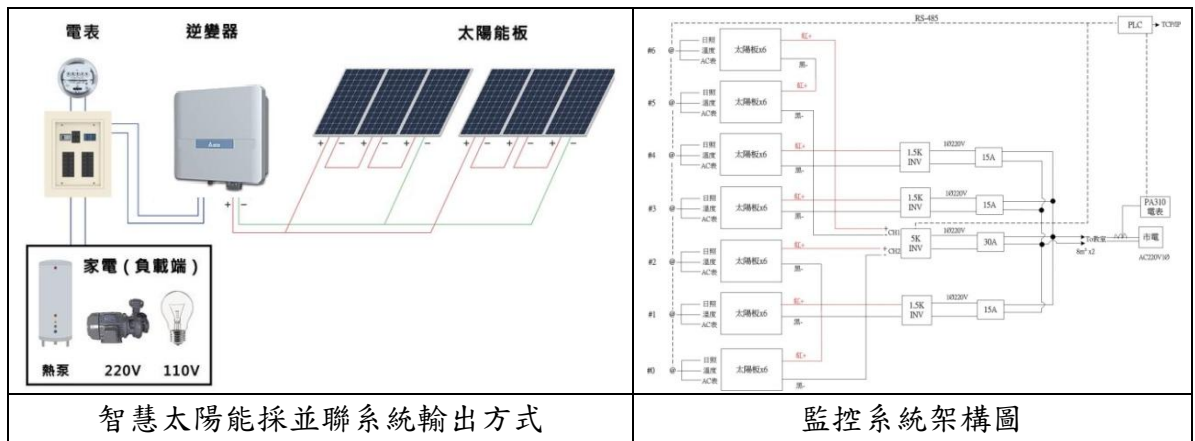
| 電表 逆變器 太陽能板 + − + − + − + − + − 家電(負載端) 熱泵 220V 110V | RS-485 PLC TCP/IP #6 日照 溫度 AC表 太陽板x6 紅+ 黑- #5 日照 溫度 AC表 太陽板x6 紅+ 黑- #4 日照 溫度 AC表 太陽板x6 紅+ 黑- 1.5K INV 1Φ220V 15A #3 日照 溫度 AC表 太陽板x6 紅+ 黑- 1.5K INV 1Φ220V 15A PA310 電表 CH1 CH2 5K INV 1Φ220V 30A To 教室 8m² x2 市電 AC220V1Φ #2 日照 溫度 AC表 太陽板x6 紅+ 黑- #1 日照 溫度 AC表 太陽板x6 紅+ 黑- 1.5K INV 1Φ220V 15A #0 日照 溫度 AC表 太陽板x6 紅+ 黑- |
|---|---|
| 智慧太陽能採並聯系統輸出方式 | 監控系統架構圖 |